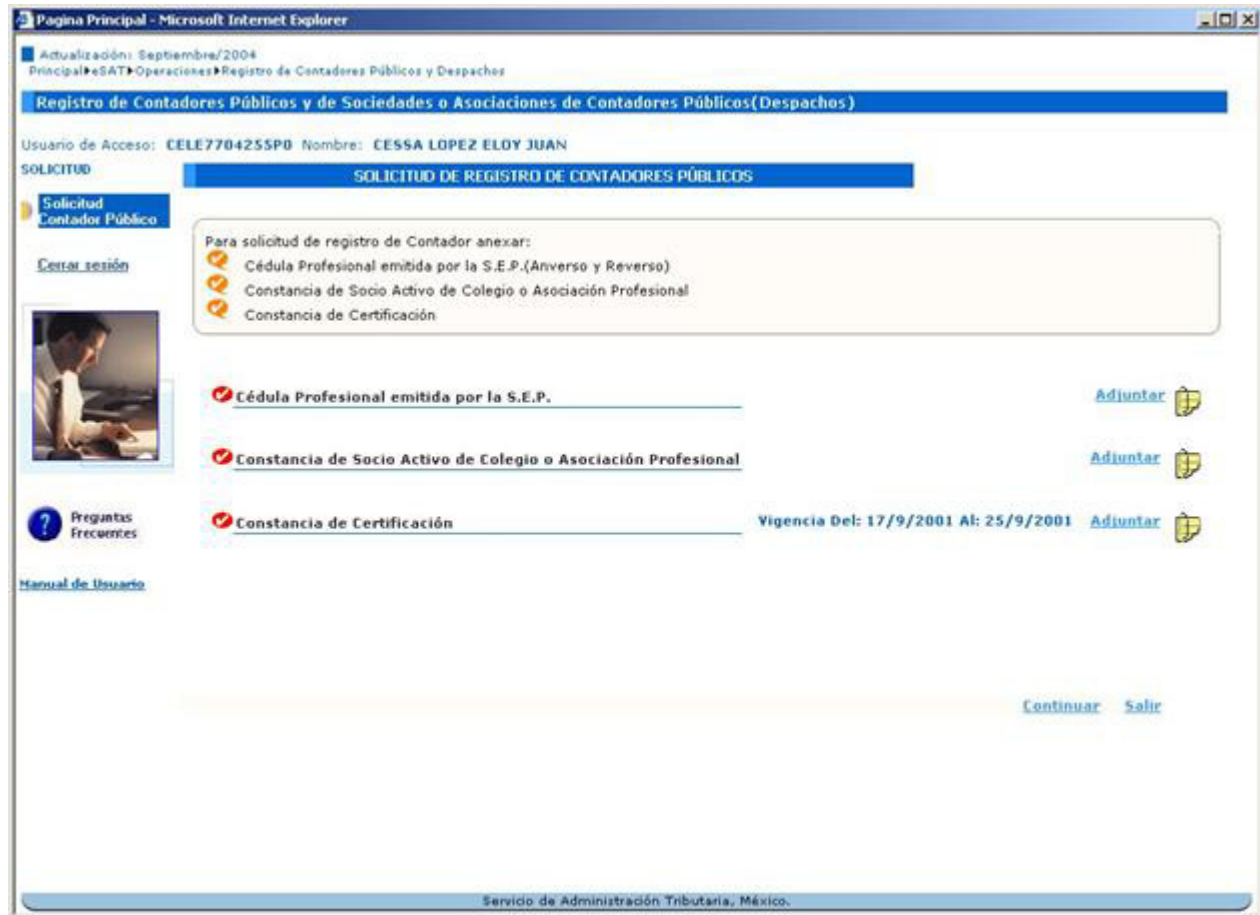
Pagina Principal - Microsoft Internet Explorer

Actualización: Septiembre/2004
Principal▸eSAT▸Operaciones▸Registro de Contadores Públicos y Despachos

Registro de Contadores Públicos y de Sociedades o Asociaciones de Contadores Públicos(Despachos)

Usuario de Acceso: CELE770425SP0 Nombre: CESSA LOPEZ ELOY JUAN

SOLICITUD

Solicitud Contador Público

Cerrar sesión

Preguntas Frecuentes

Manual de Usuario

SOLICITUD DE REGISTRO DE CONTADORES PÚBLICOS

Para solicitud de registro de Contador anexar:
Cédula Profesional emitida por la S.E.P.(Anverso y Reverso)
Constancia de Socio Activo de Colegio o Asociación Profesional
Constancia de Certificación

Cédula Profesional emitida por la S.E.P. Adjuntar

Constancia de Socio Activo de Colegio o Asociación Profesional Adjuntar

Constancia de Certificación Vigencia Del: 17/9/2001 Al: 25/9/2001 Adjuntar

Continuar Salir

Servicio de Administración Tributaria, México.